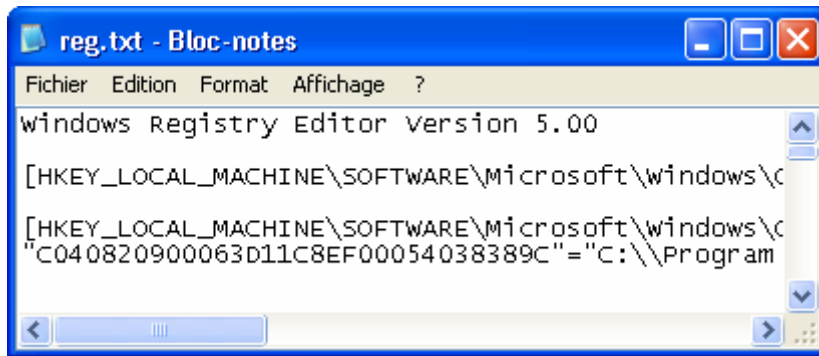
reg.txt - Bloc-notes

Fichier Edition Format Affichage ?

Windows Registry Editor Version 5.00

[HKEY_LOCAL_MACHINE\SOFTWARE\Microsoft\Windows\C

[HKEY_LOCAL_MACHINE\SOFTWARE\Microsoft\Windows\C
"C040820900063D11C8EF00054038389C"="C:\\Program